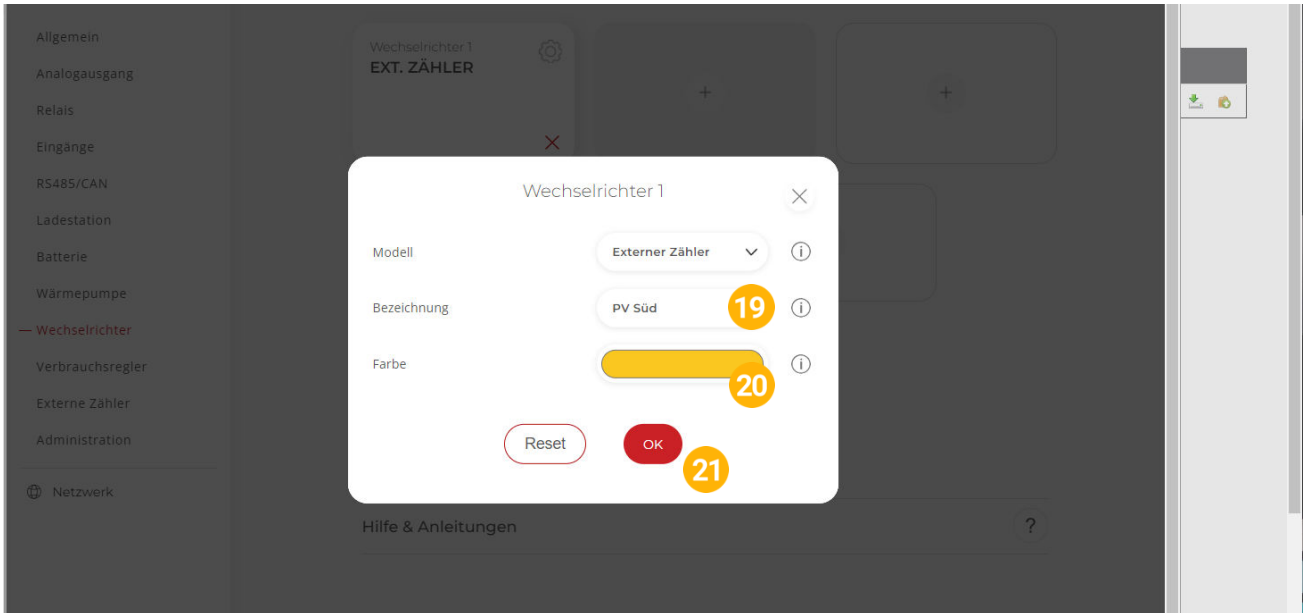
Allgemein
Analogausgang
Relais
Eingänge
RS485/CAN
Ladestation
Batterie
Wärmepumpe
— Wechselrichter
Verbrauchsregler
Externe Zähler
Administration
Netzwerk

Wechselrichter 1
EXT. ZÄHLER

+

+

Wechselrichter 1

Modell
Externer Zähler

Bezeichnung
PV Süd
19

Farbe
20

Reset
OK
21

Hilfe & Anleitungen
?